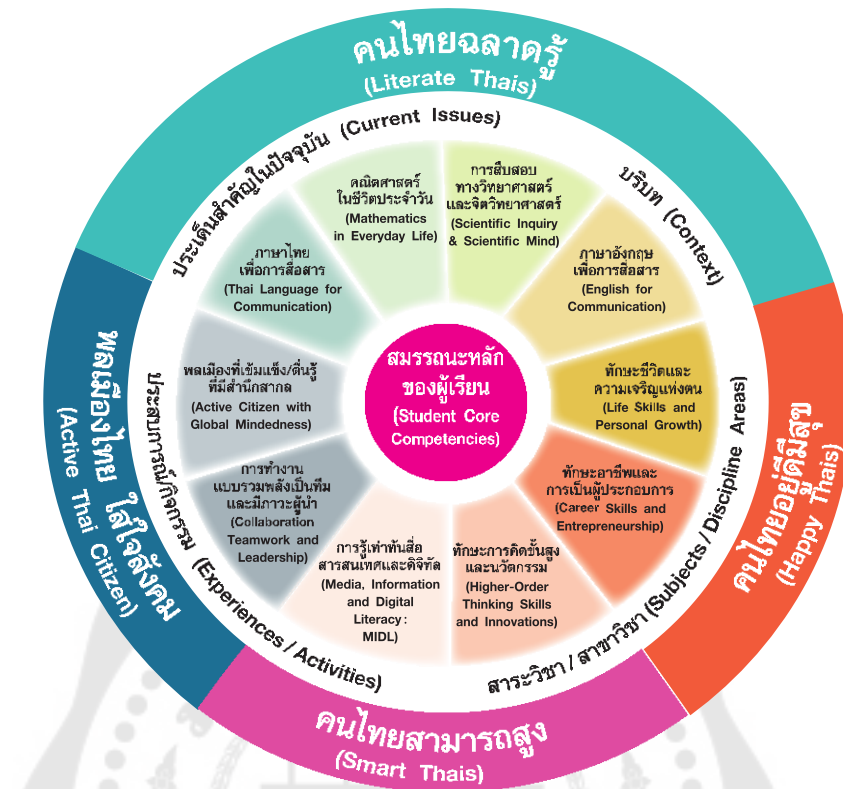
คนไทยฉลาดรู้
(Literate Thais)

ประเด็นสำคัญในปัจจุบัน (Current Issues)

บริบท (Context)

คณิตศาสตร์ในชีวิตประจำวัน
(Mathematics in Everyday Life)

การสืบสอบทางวิทยาศาสตร์และจิตวิทยาศาสตร์
(Scientific Inquiry & Scientific Mind)

ภาษาไทยเพื่อการสื่อสาร
(Thai Language for Communication)

ภาษาอังกฤษเพื่อการสื่อสาร
(English for Communication)

พลเมืองที่เข้มแข็ง/ตื่นรู้ที่มีสำนึกสากล
(Active Citizen with Global Mindedness)

สมรรถนะหลักของผู้เรียน
(Student Core Competencies)

ทักษะชีวิตและความเจริญแห่งตน
(Life Skills and Personal Growth)

การทำงานแบบรวมพลังเป็นทีมและมีภาวะผู้นำ
(Collaboration Teamwork and Leadership)

ทักษะอาชีพและการเป็นผู้ประกอบการ
(Career Skills and Entrepreneurship)

การรู้เท่าทันสื่อ สารสนเทศและดิจิทัล
(Media, Information and Digital Literacy : MIDL)

ทักษะการคิดขั้นสูงและนวัตกรรม
(Higher-Order Thinking Skills and Innovations)

ประสบการณ์/กิจกรรม (Experiences / Activities)

สาระวิชา / สาขาวิชา (Subjects / Discipline Areas)

พลเมืองไทย ใส่ใจสังคม
(Active Thai Citizen)

คนไทยอยู่ดีมีสุข
(Happy Thais)

คนไทยสามารถสูง
(Smart Thais)